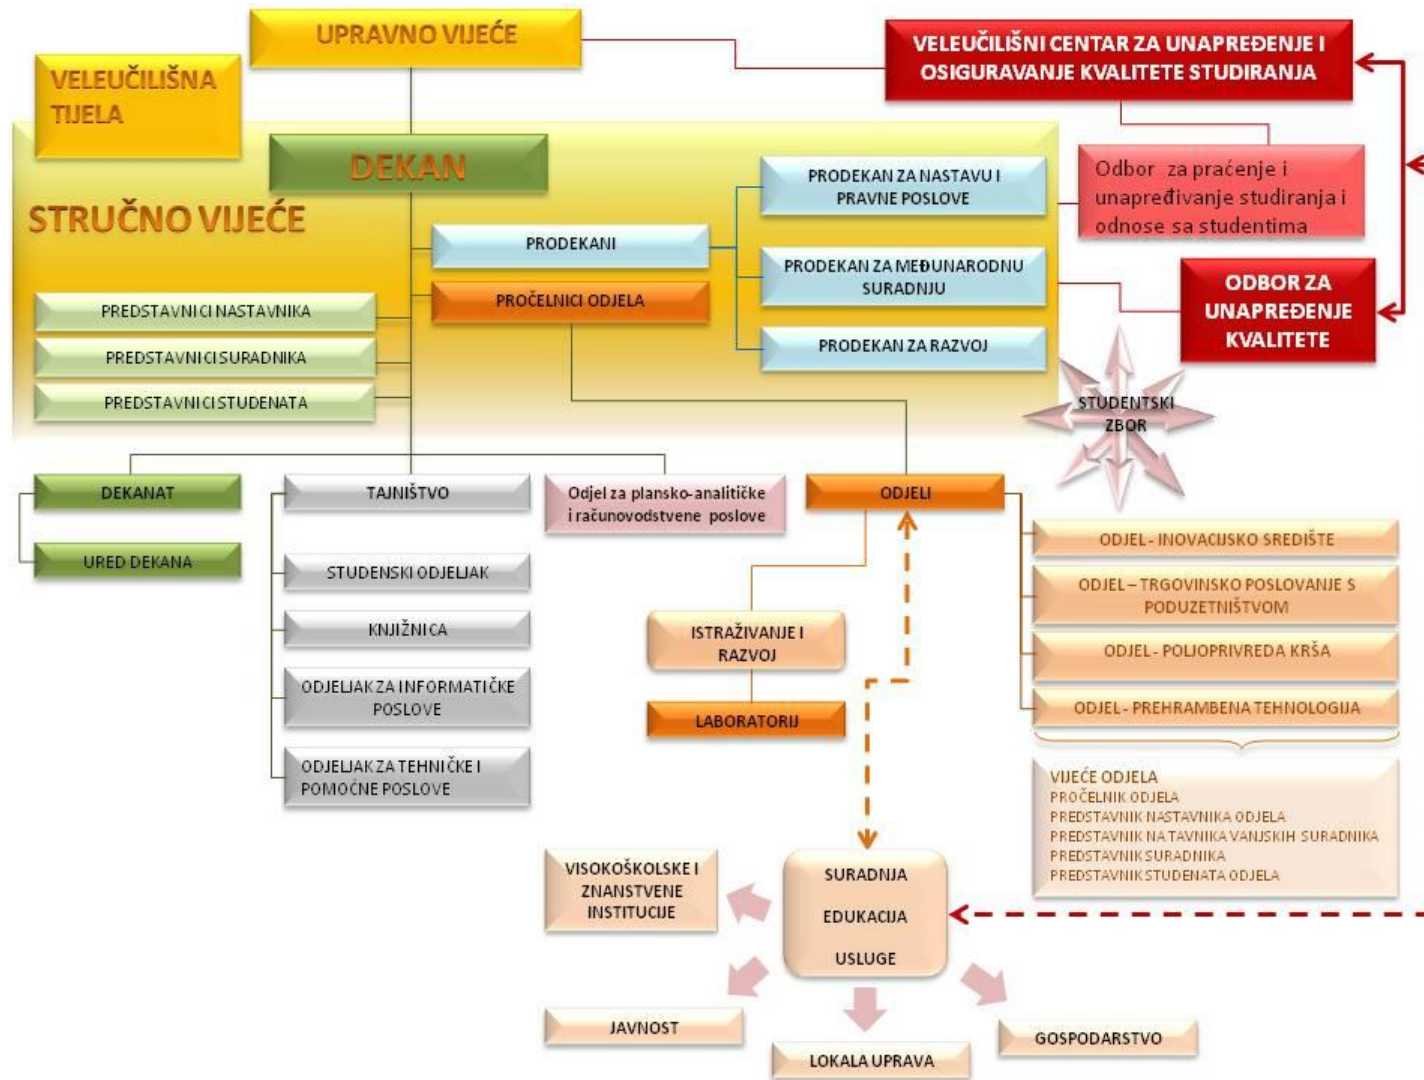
UPRAVNO VIJEĆE

VELEUČILIŠNI CENTAR ZA UNAPREĐENJE I OSIGURAVANJE KVALITETE STUDIRANJA

VELEUČILIŠNA TIJELA

DEKAN

STRUČNO VIJEĆE

Odbor za praćenje i unapređivanje studiranja i odnose sa studentima

PRODEKAN ZA NASTAVU I PRAVNE POSLOVE

PRODEKANI

PRODEKAN ZA MEĐUNARODNU SURADNJU

ODBOR ZA UNAPREĐENJE KVALITETE

PROČELNICI ODJELA

PRODEKAN ZA RAZVOJ

PREDSTAVNICI NASTAVNIKA

PREDSTAVNICI SURADNIKA

PREDSTAVNICI STUDENATA

STUDENTSKI ZBOR

DEKANAT

URED DEKANA

TAJNIŠTVO

STUDENSKI ODJELJAK

KNJIŽNICA

ODJELJAK ZA INFORMATIČKE POSLOVE

ODJELJAK ZA TEHNIČKE I POMOĆNE POSLOVE

Odjel za plansko-analitičke i računovodstvene poslove

ODJELI

ISTRAŽIVANJE I RAZVOJ

LABORATORIJ

ODJEL - INOVACIJSKO SREDIŠTE

ODJEL – TRGOVINSKO POSLOVANJE S PODUZETNIŠTVOM

ODJEL - POLJOPRIVREDA KRŠA

ODJEL - PREHRAMBENA TEHNOLOGIJA

VIJEĆE ODJELA
PROČELNIK ODJELA
PREDSTAVNIK NASTAVNIKA ODJELA
PREDSTAVNIK NA TAVNIKA VANJSKIH SURADNIKA
PREDSTAVNIK SURADNIKA
PREDSTAVNIK STUDENATA ODJELA

VISOKOŠKOLSKE I ZNANSTVENE INSTITUCIJE

SURADNJA
EDUKACIJA
USLUGE

JAVNOST

LOKALA UPRAVA

GOSPODARSTVO